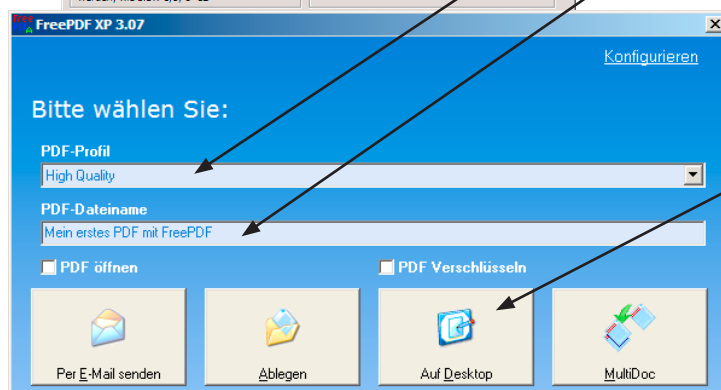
FreePDF XP 3.07

Konfigurieren

Bitte wählen Sie:

PDF-Profil

High Quality

PDF-Dateiname

Mein erstes PDF mit FreePDF

PDF öffnen

PDF Verschlüsseln

Per E-Mail senden

Ablegen

Auf Desktop

MultiDoc